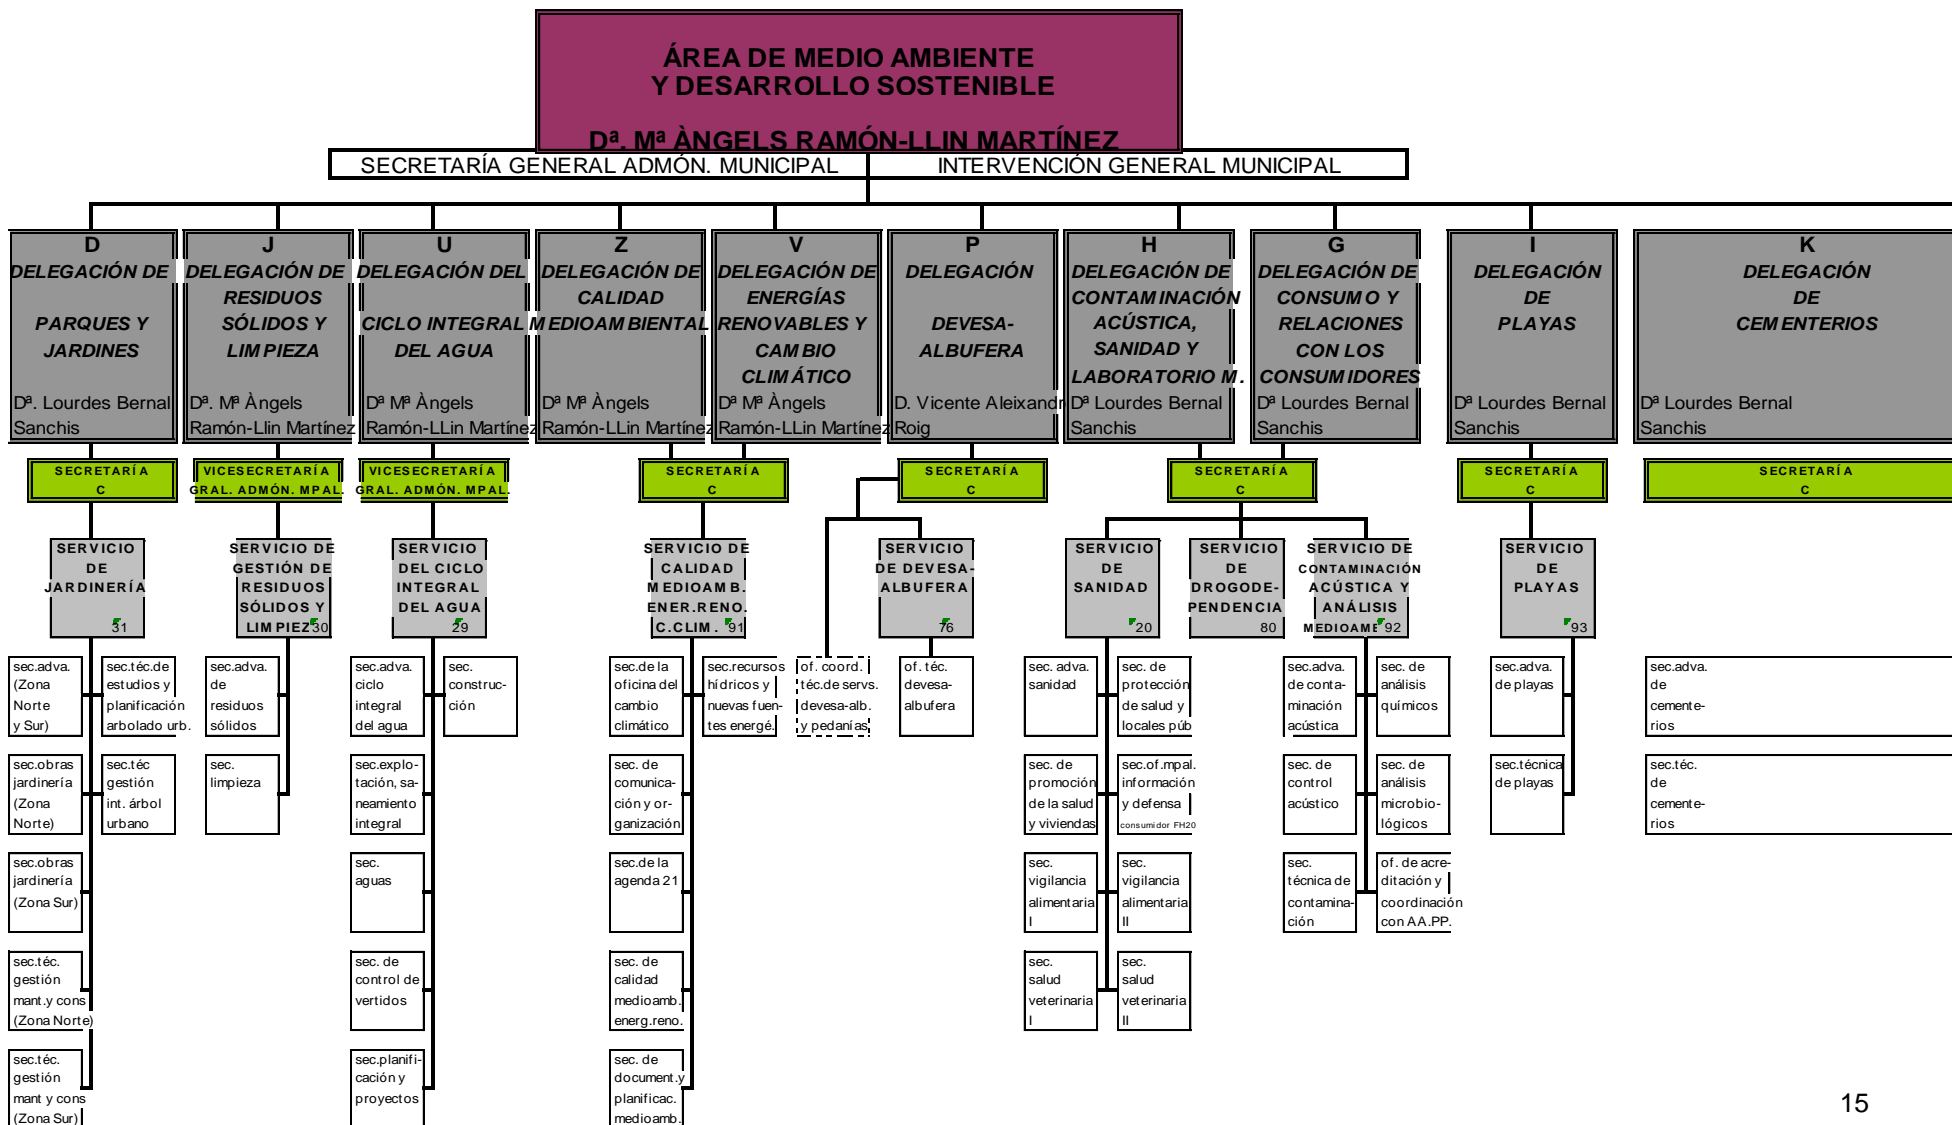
ÁREA DE MEDIO AMBIENTE
Y DESARROLLO SOSTENIBLE

Dª. Mª ÀNGELS RAMÓN-LLIN MARTÍNEZ

SECRETARÍA GENERAL ADMÓN. MUNICIPAL | INTERVENCIÓN GENERAL MUNICIPAL

D
DELEGACIÓN DE PARQUES Y JARDINES
Dª. Lourdes Bernal Sanchis

J
DELEGACIÓN DE RESIDUOS SÓLIDOS Y LIMPIEZA
Dª. Mª Àngels Ramón-Llin Martínez

U
DELEGACIÓN DEL CICLO INTEGRAL DEL AGUA
Dª Mª Àngels Ramón-LLin Martínez

Z
DELEGACIÓN DE CALIDAD MEDIOAMBIENTAL
Dª Mª Àngels Ramón-LLin Martínez

V
DELEGACIÓN DE ENERGÍAS RENOVABLES Y CAMBIO CLIMÁTICO
Dª Mª Àngels Ramón-LLin Martínez

P
DELEGACIÓN DEVESA-ALBUFERA
D. Vicente Aleixandre Roig

H
DELEGACIÓN DE CONTAMINACIÓN ACÚSTICA, SANIDAD Y LABORATORIO M.
Dª Lourdes Bernal Sanchis

G
DELEGACIÓN DE CONSUMO Y RELACIONES CON LOS CONSUMIDORES
Dª Lourdes Bernal Sanchis

I
DELEGACIÓN DE PLAYAS
Dª Lourdes Bernal Sanchis

K
DELEGACIÓN DE CEMENTERIOS
Dª Lourdes Bernal Sanchis

SECRETARÍA C
VICESECRETARÍA GRAL. ADMÓN. MPAL.
VICESECRETARÍA GRAL. ADMÓN. MPAL.
SECRETARÍA C
SECRETARÍA C
SECRETARÍA C
SECRETARÍA C
SECRETARÍA C

SERVICIO DE JARDINERÍA 31
SERVICIO DE GESTIÓN DE RESIDUOS SÓLIDOS Y LIMPIEZ 30
SERVICIO DEL CICLO INTEGRAL DEL AGUA 29
SERVICIO DE CALIDAD MEDIOAMB. ENER.RENO. C.CLIM. 91
SERVICIO DE DEVESA-ALBUFERA 76
SERVICIO DE SANIDAD 20
SERVICIO DE DROGODEPENDENCIA 80
SERVICIO DE CONTAMINACIÓN ACÚSTICA Y ANÁLISIS MEDIOAMB 92
SERVICIO DE PLAYAS 93

sec.adva. (Zona Norte y Sur)
sec.obras jardinería (Zona Norte)
sec.obras jardinería (Zona Sur)
sec.téc. gestión mant.y cons (Zona Norte)
sec.téc. gestión mant y cons (Zona Sur)
sec.téc.de estudios y planificación arbolado urb.
sec.téc gestión int. árbol urbano

sec.adva. de residuos sólidos
sec. limpieza

sec.adva. ciclo integral del agua
sec.explotación, saneamiento integral
sec. aguas
sec. de control de vertidos
sec.planificación y proyectos
sec. construcción

sec.de la oficina del cambio climático
sec. de comunicación y organización
sec.de la agenda 21
sec. de calidad medioamb. energ.reno.
sec. de document.y planificac. medioamb.
sec.recursos hídricos y nuevas fuentes energé.

of. coord. téc.de servs. devesa-alb. y pedanías
of. téc. devesa-albufera

sec. adva. sanidad
sec. de promoción de la salud y viviendas
sec. vigilancia alimentaria I
sec. salud veterinaria I
sec. de protección de salud y locales púb
sec.of.mpal. información y defensa consumidor FH20
sec. vigilancia alimentaria II
sec. salud veterinaria II

sec.adva. de contaminación acústica
sec. de control acústico
sec. técnica de contaminación
sec. de análisis químicos
sec. de análisis microbiológicos
of. de acreditación y coordinación con AA.PP.

sec.adva. de playas
sec.técnica de playas

sec.adva. de cementerios
sec.téc. de cementerios

15